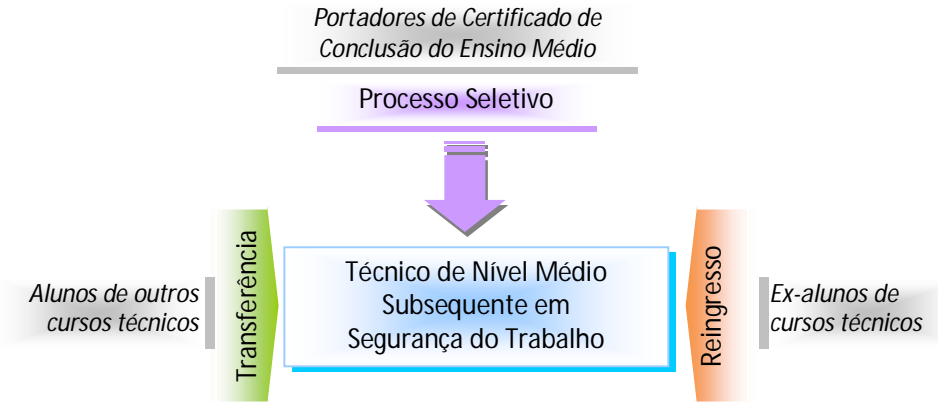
Portadores de Certificado de Conclusão do Ensino Médio

Processo Seletivo

Alunos de outros cursos técnicos

Transferência

Técnico de Nível Médio Subsequente em Segurança do Trabalho

Reingresso

Ex-alunos de cursos técnicos